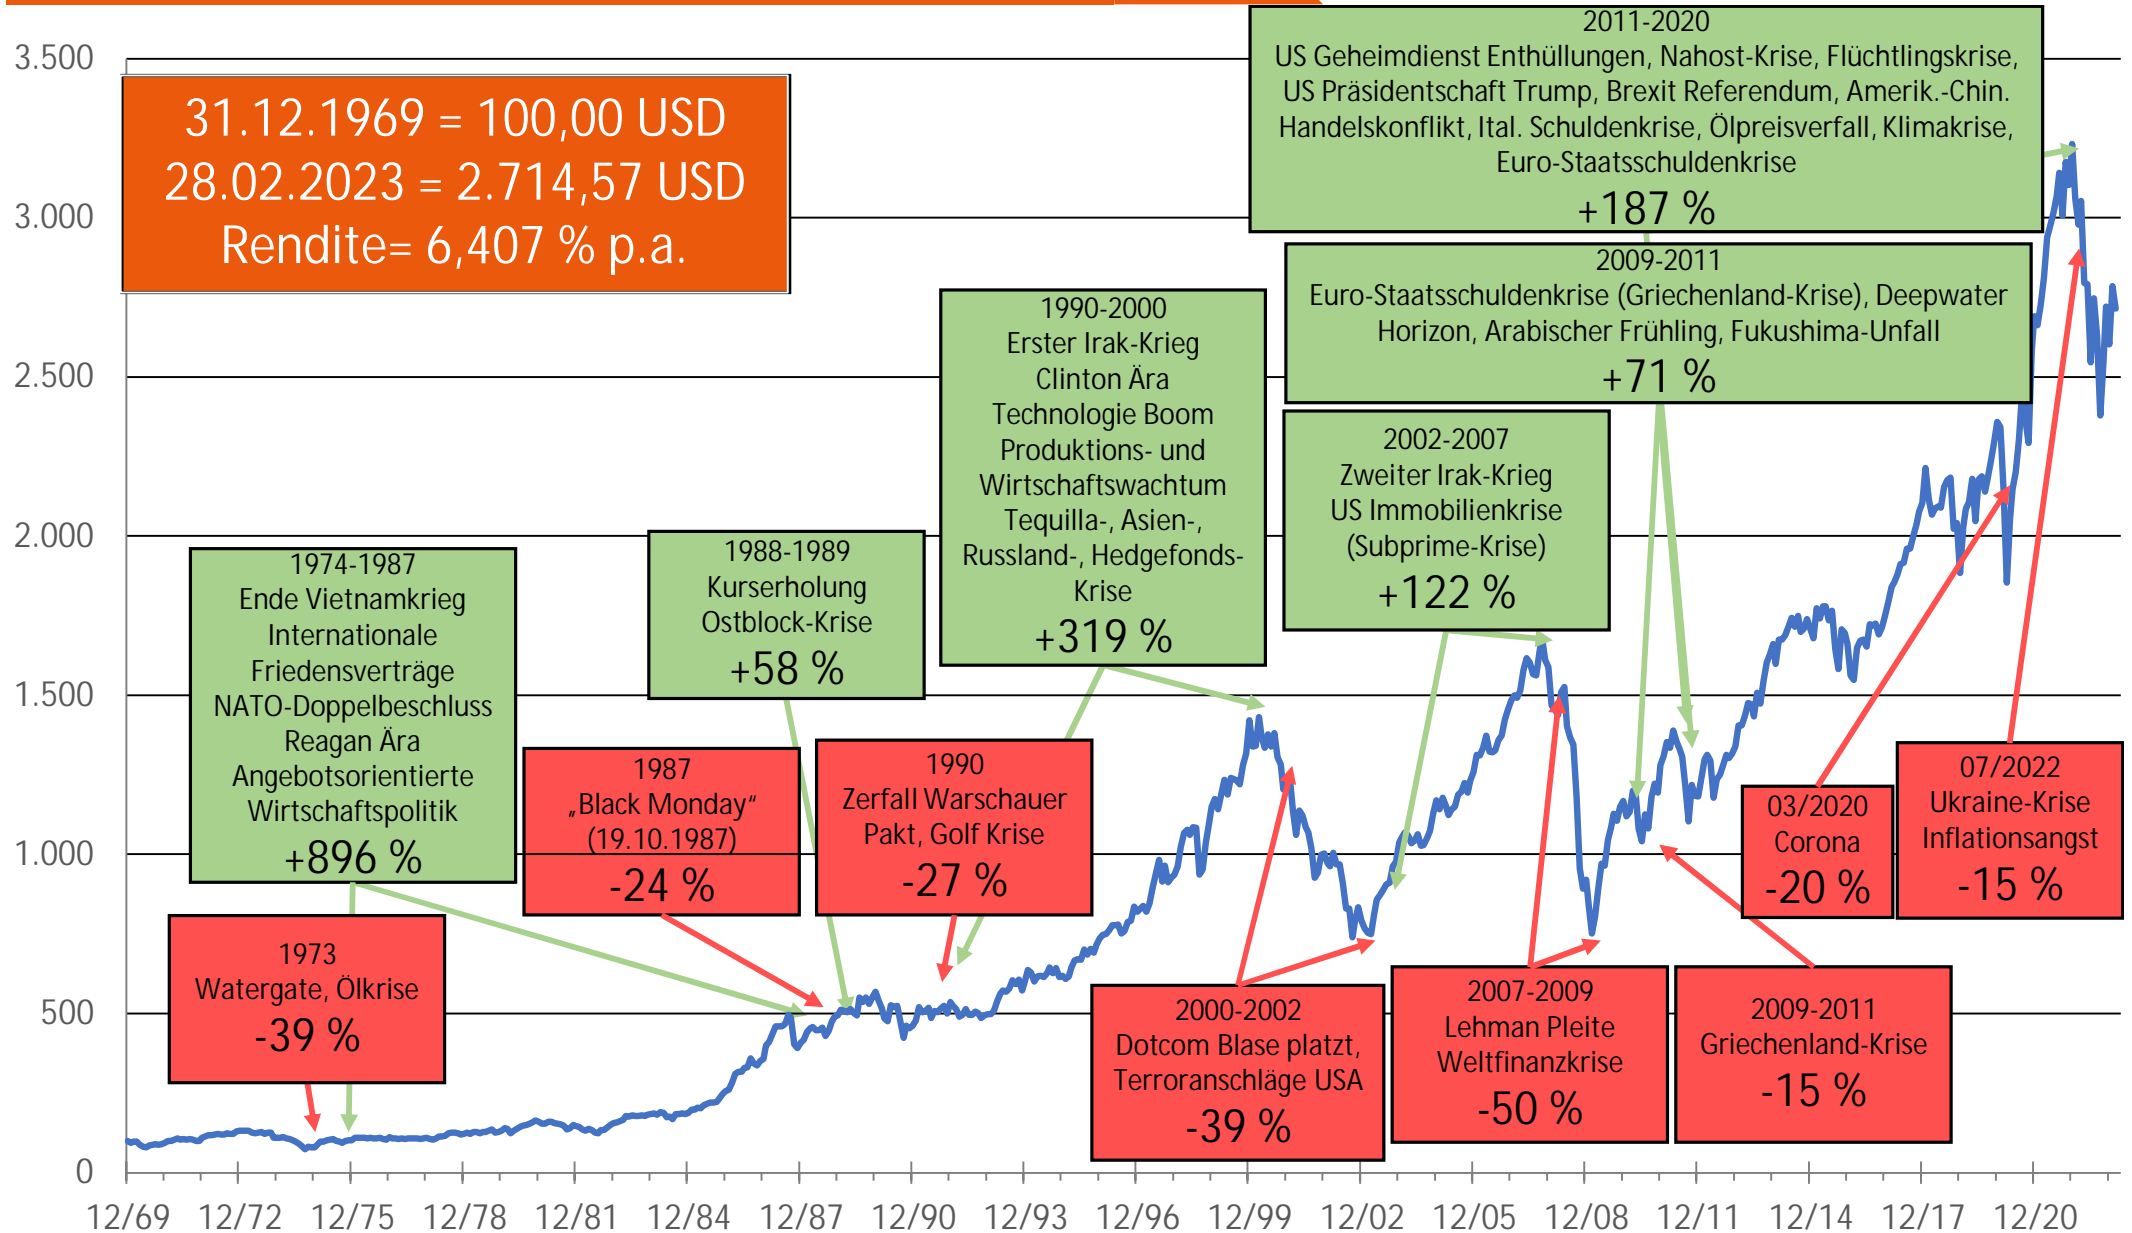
31.12.1969 = 100,00 USD
28.02.2023 = 2.714,57 USD
Rendite= 6,407 % p.a.

2011-2020
US Geheimdienst Enthüllungen, Nahost-Krise, Flüchtlingskrise, US Präsidentschaft Trump, Brexit Referendum, Amerik.-Chin. Handelskonflikt, Ital. Schuldenkrise, Ölpreisverfall, Klimakrise, Euro-Staatsschuldenkrise
+187 %

2009-2011
Euro-Staatsschuldenkrise (Griechenland-Krise), Deepwater Horizon, Arabischer Frühling, Fukushima-Unfall
+71 %

1990-2000
Erster Irak-Krieg
Clinton Ära
Technologie Boom
Produktions- und Wirtschaftswachtum
Tequilla-, Asien-, Russland-, Hedgefonds-Krise
+319 %

2002-2007
Zweiter Irak-Krieg
US Immobilienkrise
(Subprime-Krise)
+122 %

1974-1987
Ende Vietnamkrieg
Internationale Friedensverträge
NATO-Doppelbeschluss
Reagan Ära
Angebotsorientierte Wirtschaftspolitik
+896 %

1988-1989
Kurserholung
Ostblock-Krise
+58 %

1987
„Black Monday“
(19.10.1987)
-24 %

1990
Zerfall Warschauer Pakt, Golf Krise
-27 %

03/2020
Corona
-20 %

07/2022
Ukraine-Krise
Inflationsangst
-15 %

1973
Watergate, Ölkrise
-39 %

2000-2002
Dotcom Blase platzt, Terroranschläge USA
-39 %

2007-2009
Lehman Pleite
Weltfinanzkrise
-50 %

2009-2011
Griechenland-Krise
-15 %

3.500
3.000
2.500
2.000
1.500
1.000
500
0

12/69 12/72 12/75 12/78 12/81 12/84 12/87 12/90 12/93 12/96 12/99 12/02 12/05 12/08 12/11 12/14 12/17 12/20